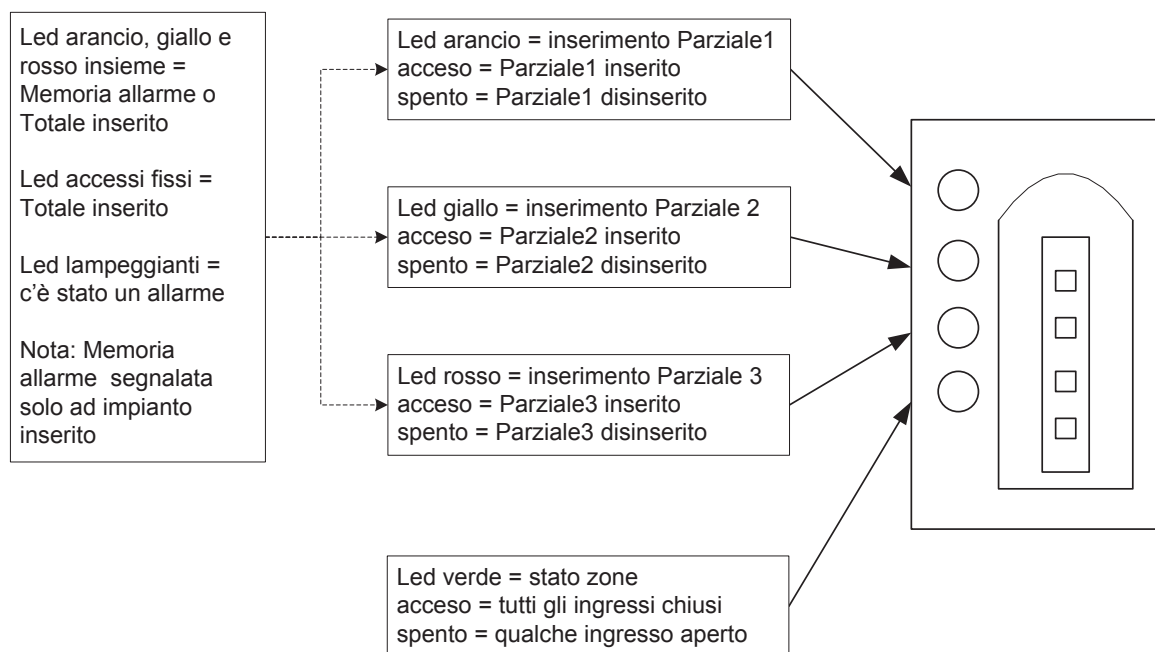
Led arancio, giallo e rosso insieme = Memoria allarme o Totale inserito

Led accessi fissi = Totale inserito

Led lampeggianti = c'è stato un allarme

Nota: Memoria allarme  segnalata solo ad impianto inserito

Led arancio = inserimento Parziale1
acceso = Parziale1 inserito
spento = Parziale1 disinserito

Led giallo = inserimento Parziale 2
acceso = Parziale2 inserito
spento = Parziale2 disinserito

Led rosso = inserimento Parziale 3
acceso = Parziale3 inserito
spento = Parziale3 disinserito

Led verde = stato zone
acceso = tutti gli ingressi chiusi
spento = qualche ingresso aperto